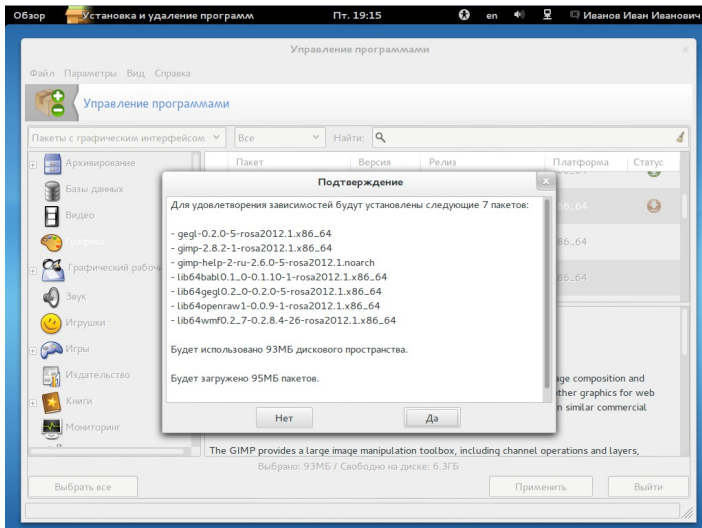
Обзор Установка и удаление программ Пт. 19:15 en Иванов Иван Иванович

Управление программами

Файл Параметры Вид Справка

Управление программами

Пакеты с графическим интерфейсом Все Найти:

Архивирование
Базы данных
Видео
Графика
Графический рабочий
Звук
Игрушки
Игры
Издательство
Книги
Мониторинг

Пакет Версия Релиз Платформа Статус

86_64
86_64
86_64

Подтверждение

Для удовлетворения зависимостей будут установлены следующие 7 пакетов:

- gegl-0.2.0-5-rosa2012.1.x86_64
- gimp-2.8.2-1-rosa2012.1.x86_64
- gimp-help-2-ru-2.6.0-5-rosa2012.1.noarch
- lib64babl0.1_0-0.1.10-1-rosa2012.1.x86_64
- lib64gegl0.2_0-0.2.0-5-rosa2012.1.x86_64
- lib64openraw1-0.0.9-1-rosa2012.1.x86_64
- lib64wmf0.2_7-0.2.8.4-26-rosa2012.1.x86_64

Будет использовано 93МБ дискового пространства.

Будет загружено 95МБ пакетов.

Нет Да

age composition and
ther graphics for web
n similar commercial

The GIMP provides a large image manipulation toolbox, including channel operations and layers,

Выбрано: 93МБ / Свободно на диске: 6.3ГБ

Выбрать все Применить Выйти